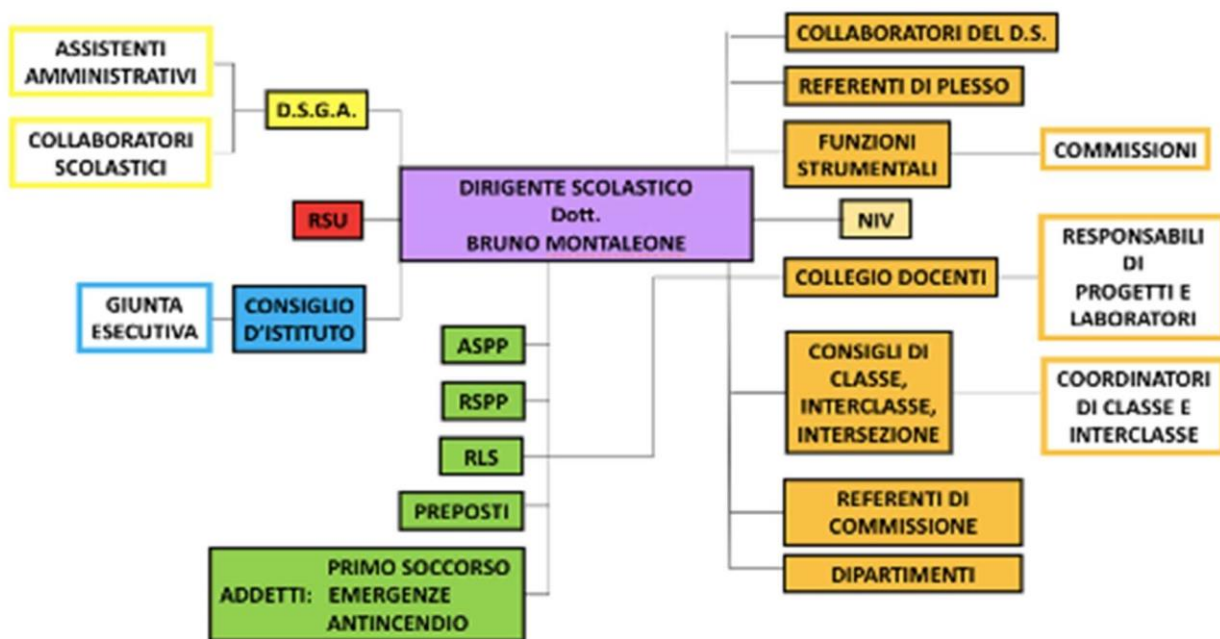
ASSISTENTI AMMINISTRATIVI

COLLABORATORI SCOLASTICI

D.S.G.A.

RSU

DIRIGENTE SCOLASTICO
Dott.
BRUNO MONTALEONE

GIUNTA ESECUTIVA

CONSIGLIO D'ISTITUTO

ASPP

RSPP

RLS

PREPOSTI

ADDETTI: PRIMO SOCCORSO
EMERGENZE
ANTINCENDIO

COLLABORATORI DEL D.S.

REFERENTI DI PLESSO

FUNZIONI STRUMENTALI

COMMISSIONI

NIV

COLLEGIO DOCENTI

RESPONSABILI DI PROGETTI E LABORATORI

CONSIGLI DI CLASSE, INTERCLASSE, INTERSEZIONE

COORDINATORI DI CLASSE E INTERCLASSE

REFERENTI DI COMMISSIONE

DIPARTIMENTI